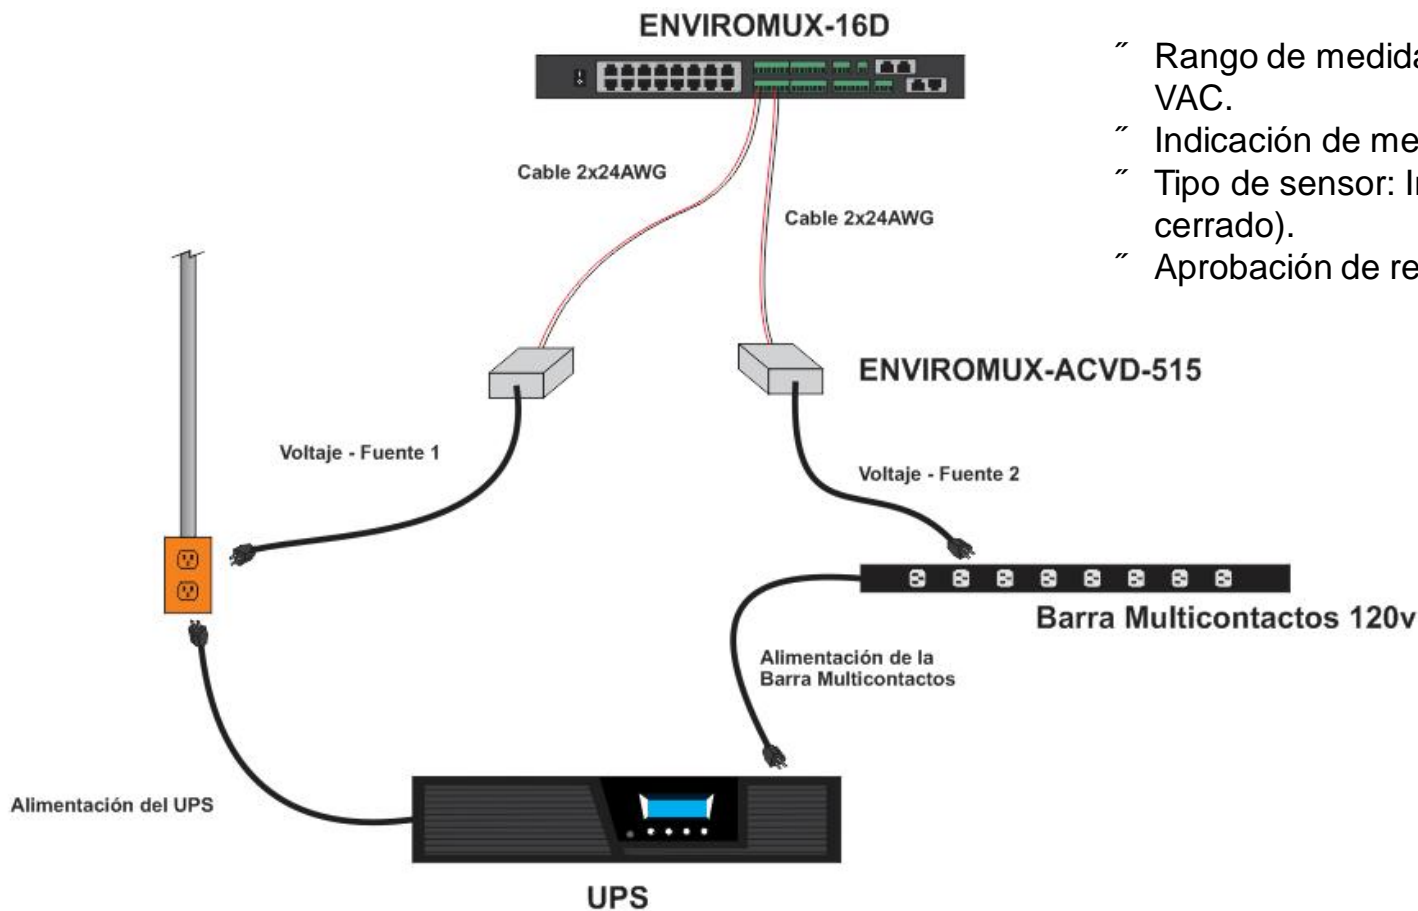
ENVIROMUX-16D

Cable 2x24AWG

Cable 2x24AWG

ENVIROMUX-ACVD-515

Voltaje - Fuente 1

Voltaje - Fuente 2

Barra Multicontactos 120v

Alimentación de la Barra Multicontactos

Alimentación del UPS

UPS

˝ Rango de medida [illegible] VAC.
˝ Indicación de me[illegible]
˝ Tipo de sensor: I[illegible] cerrado).
˝ Aprobación de re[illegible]